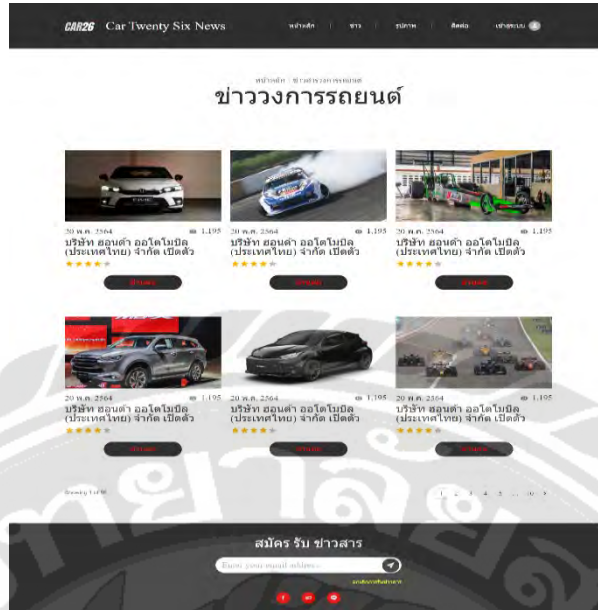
CAR26 Car Twenty Six News

หน้าหลัก | ข่าว | บริการ | ติดต่อ | เข้าสู่ระบบ

หน้าหลัก | ข่าววงการรถยนต์

ข่าววงการรถยนต์

20 พ.ค. 2564 1,195
บริษัท ฮอนด้า ออโตโมบิล (ประเทศไทย) จำกัด เปิดตัว
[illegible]

20 พ.ค. 2564 1,195
บริษัท ฮอนด้า ออโตโมบิล (ประเทศไทย) จำกัด เปิดตัว
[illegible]

20 พ.ค. 2564 1,195
บริษัท ฮอนด้า ออโตโมบิล (ประเทศไทย) จำกัด เปิดตัว
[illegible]

20 พ.ค. 2564 1,195
บริษัท ฮอนด้า ออโตโมบิล (ประเทศไทย) จำกัด เปิดตัว
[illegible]

20 พ.ค. 2564 1,195
บริษัท ฮอนด้า ออโตโมบิล (ประเทศไทย) จำกัด เปิดตัว
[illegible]

20 พ.ค. 2564 1,195
บริษัท ฮอนด้า ออโตโมบิล (ประเทศไทย) จำกัด เปิดตัว
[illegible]

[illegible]

1 2 3 4 5 ... 9 >

สมัคร รับ ข่าวสาร

Enter your email address

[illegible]